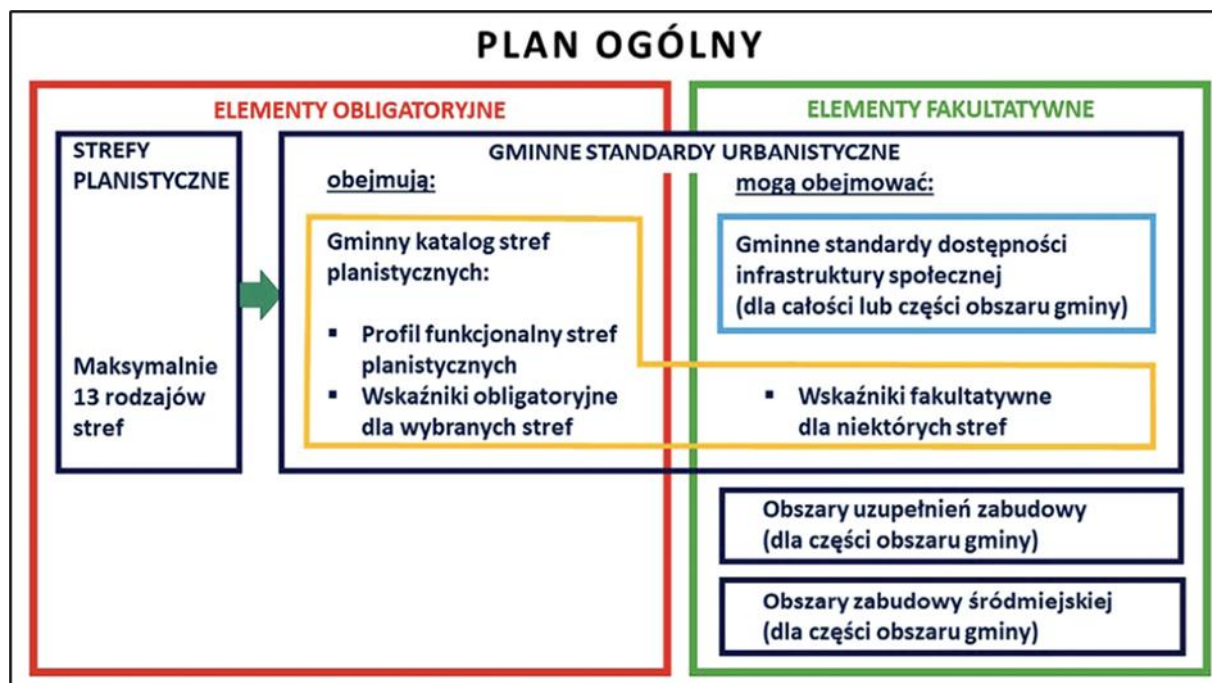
PLAN OGÓLNY

ELEMENTY OBLIGATORYJNE

ELEMENTY FAKULTATYWNE

STREFY PLANISTYCZNE

Maksymalnie 13 rodzajów stref

GMINNE STANDARDY URBANISTYCZNE

obejmują:

Gminny katalog stref planistycznych:

▪ Profil funkcjonalny stref planistycznych
▪ Wskaźniki obligatoryjne dla wybranych stref

mogą obejmować:

Gminne standardy dostępności infrastruktury społecznej (dla całości lub części obszaru gminy)

▪ Wskaźniki fakultatywne dla niektórych stref

Obszary uzupełnień zabudowy (dla części obszaru gminy)

Obszary zabudowy śródmiejskiej (dla części obszaru gminy)